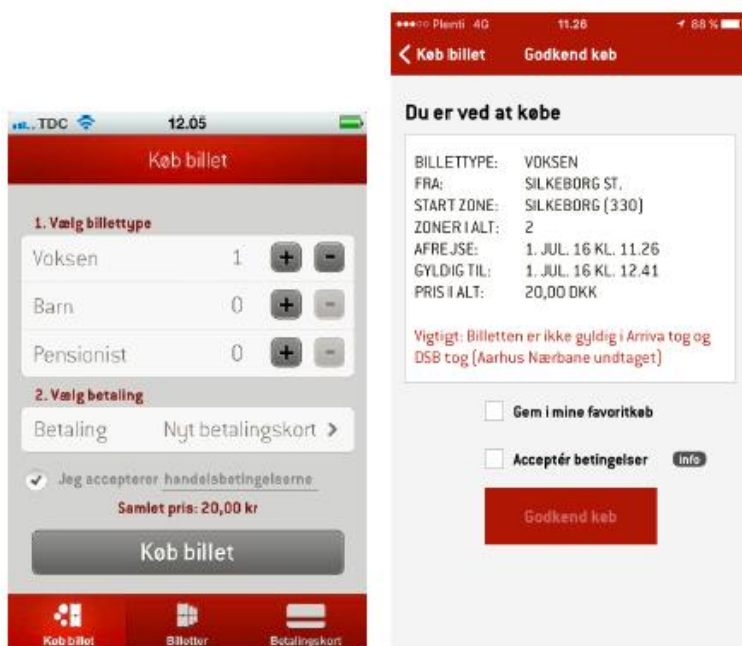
TDC 12.05

Køb billet

1. Vælg billettype

Voksen 1

Barn 0

Pensionist 0

2. Vælg betaling

Betaling Nyt betalingskort >

Jeg accepterer handelsbetingelserne

Samlet pris: 20,00 kr

Køb billet

Køb billet Billetter Betalingskort

Plenti 4G 11.26 88 %

< Køb billet Godkend køb

Du er ved at købe

| | |
|---|---|
| BILLETTYPE: | VOKSEN |
| FRA: | SILKEBORG ST. |
| START ZONE: | SILKEBORG (330) |
| ZONER I ALT: | 2 |
| AFREJSE: | 1. JUL. 16 KL. 11.26 |
| GYLDIG TIL: | 1. JUL. 16 KL. 12.41 |
| PRIS I ALT: | 20,00 DKK |

Vigtigt: Billetten er ikke gyldig i Arriva tog og DSB tog (Aarhus Nærbane undtaget)

Gem i mine favoritkøb

Acceptér betingelser Info

Godkend køb